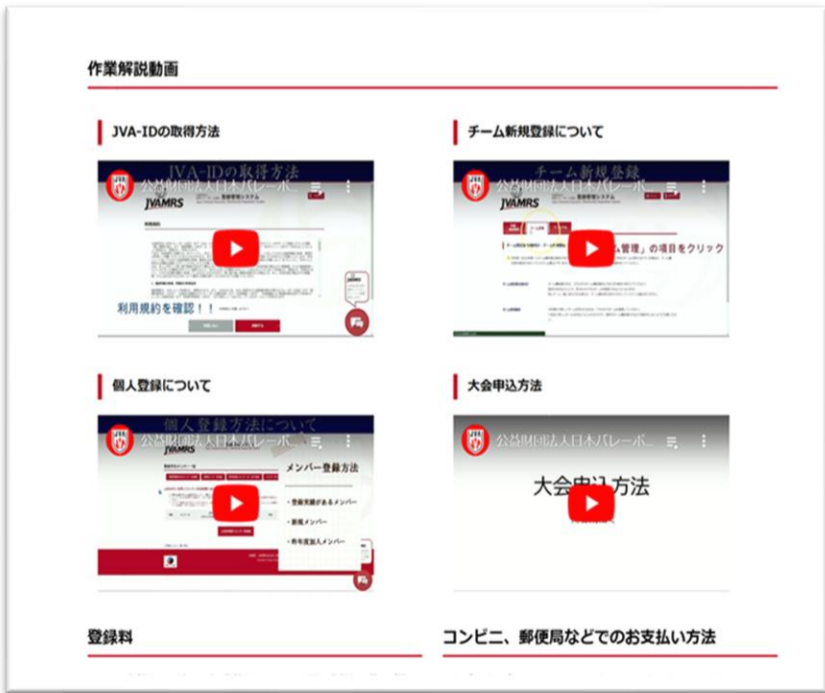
作業解説動画

JVA-IDの取得方法

JVA-IDの取得方法

公益財団法人日本バレーボ...

JVAMRS

利用規約を確認！！

チーム新規登録について

チーム新規登録

公益財団法人日本バレーボ...

JVAMRS

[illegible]管理」の項目をクリック

個人登録について

個人登録方法について

公益財団法人日本バレーボ...

JVAMRS

メンバー登録方法

・登録実績があるメンバー

・新規メンバー

・昨年度加入メンバー

大会申込方法

公益財団法人日本バレーボ...

大会申込方法

登録料

コンビニ、郵便局などでのお支払い方法